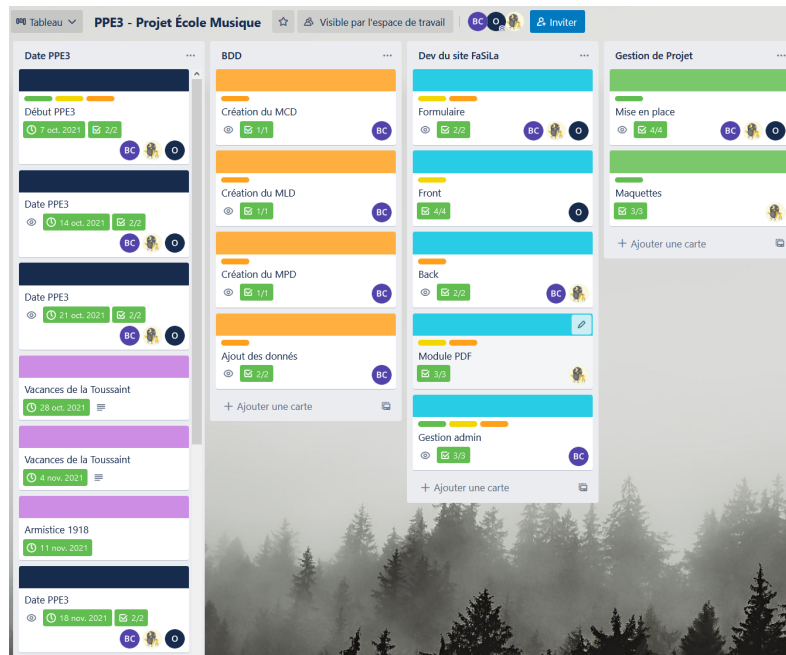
Tableau PPE3 - Projet École Musique Visible par l'espace de travail BC O Inviter

Date PPE3 ...

Début PPE3
7 oct. 2021 2/2
BC O

Date PPE3
14 oct. 2021 2/2
BC O

Date PPE3
21 oct. 2021 2/2
BC O

Vacances de la Toussaint
28 oct. 2021

Vacances de la Toussaint
4 nov. 2021

Armistice 1918
11 nov. 2021

Date PPE3
18 nov. 2021 2/2
BC O

BDD ...

Création du MCD
1/1
BC

Création du MLD
1/1
BC

Création du MPD
1/1
BC

Ajout des donnés
2/2
BC

+ Ajouter une carte

Dev du site FaSiLa ...

Formulaire
2/2
BC O

Front
4/4
O

Back
2/2
BC

Module PDF
3/3

Gestion admin
3/3
BC

+ Ajouter une carte

Gestion de Projet

Mise en place
4/4
BC O

Maquettes
3/3

+ Ajouter une carte